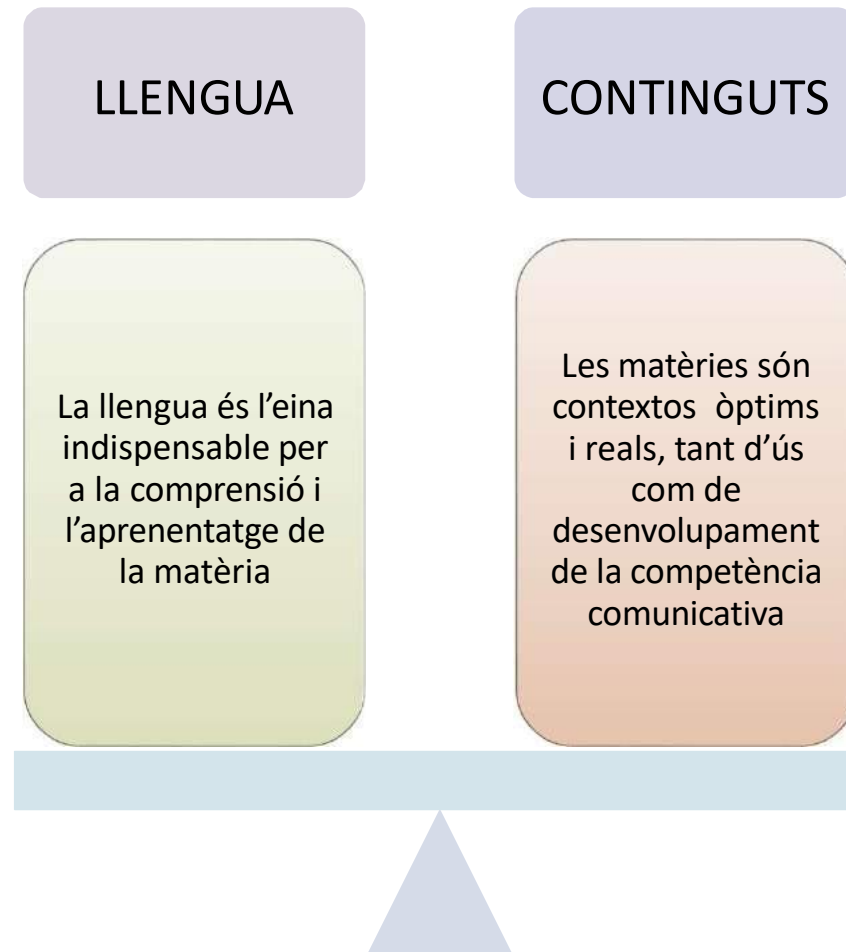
LLENGUA

CONTINGUTS

La llengua és l'eina indispensable per a la comprensió i l'aprenentatge de la matèria

Les matèries són contextos òptims i reals, tant d'ús com de desenvolupament de la competència comunicativa